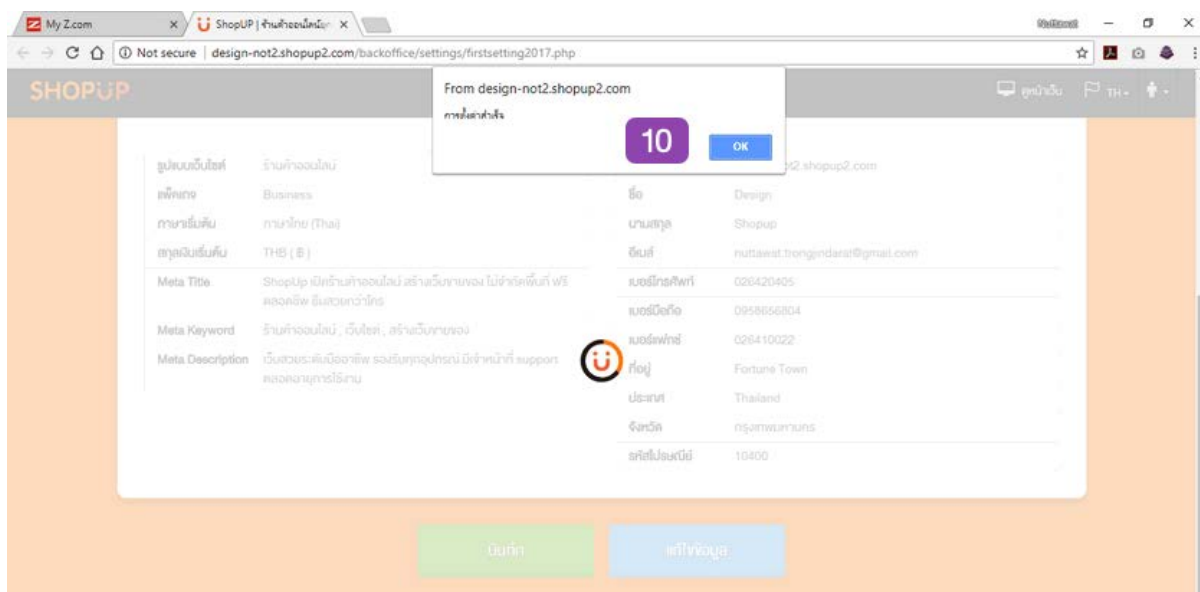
My Z.com

ShopUP | ร้านค้าออนไลน์

Not secure | design-not2.shopup2.com/backoffice/settings/firstsetting2017.php

SHOPUP

ดูหน้าเว็บ TH

From design-not2.shopup2.com

การตั้งค่าสำเร็จ

10

OK

| | |
|---|---|
| รูปแบบเว็บไซต์ | ร้านค้าออนไลน์ |
| แพ็คเกจ | Business |
| ภาษาเริ่มต้น | ภาษาไทย (Thai) |
| สกุลเงินเริ่มต้น | THB ( ฿ ) |
| Meta Title | ShopUp เปิดร้านค้าออนไลน์ สร้างเว็บขายของ ไม่จำกัดพื้นที่ ฟรีตลอดชีพ ยืดหยุ่นกว่าใคร |
| Meta Keyword | ร้านค้าออนไลน์ , เว็บไซต์ , สร้างเว็บขายของ |
| Meta Description | เว็บสวยระดับมืออาชีพ รองรับทุกอุปกรณ์ มีเจ้าหน้าที่ support ตลอดอายุการใช้งาน |

| | |
|---|---|
| | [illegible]t2.shopup2.com |
| ชื่อ | Design |
| นามสกุล | Shopup |
| อีเมล์ | nuttawat.trongjindarat@gmail.com |
| เบอร์โทรศัพท์ | 026420405 |
| เบอร์มือถือ | 0958656804 |
| เบอร์แฟกซ์ | 026410022 |
| ที่อยู่ | Fortune Town |
| ประเทศ | Thailand |
| จังหวัด | กรุงเทพมหานคร |
| รหัสไปรษณีย์ | 10400 |

บันทึก

แก้ไขข้อมูล